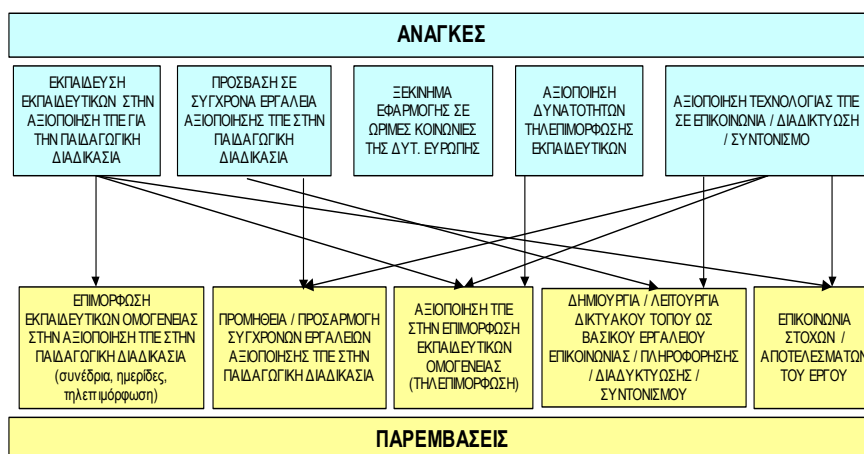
ΑΝΑΓΚΕΣ

ΕΚΠΑΙΔΕΥΣΗ ΕΚΠΑΙΔΕΥΤΙΚΩΝ ΣΤΗΝ ΑΞΙΟΠΟΙΗΣΗ ΤΠΕ ΓΙΑ ΤΗΝ ΠΑΙΔΑΓΩΓΙΚΗ ΔΙΑΔΙΚΑΣΙΑ

ΠΡΟΣΒΑΣΗ ΣΕ ΣΥΓΧΡΟΝΑ ΕΡΓΑΛΕΙΑ ΑΞΙΟΠΟΙΗΣΗΣ ΤΠΕ ΣΤΗΝ ΠΑΙΔΑΓΩΓΙΚΗ ΔΙΑΔΙΚΑΣΙΑ

ΞΕΚΙΝΗΜΑ ΕΦΑΡΜΟΓΗΣ ΣΕ ΩΡΙΜΕΣ ΚΟΙΝΩΝΙΕΣ ΤΗΣ ΔΥΤ. ΕΥΡΩΠΗΣ

ΑΞΙΟΠΟΙΗΣΗ ΔΥΝΑΤΟΤΗΤΩΝ ΤΗΛΕΠΙΜΟΡΦΩΣΗΣ ΕΚΠΑΙΔΕΥΤΙΚΩΝ

ΑΞΙΟΠΟΙΗΣΗ ΤΕΧΝΟΛΟΓΙΑΣ ΤΠΕ ΣΕ ΕΠΙΚΟΙΝΩΝΙΑ / ΔΙΑΔΙΚΤΥΩΣΗ / ΣΥΝΤΟΝΙΣΜΟ

ΕΠΙΜΟΡΦΩΣΗ ΕΚΠΑΙΔΕΥΤΙΚΩΝ ΟΜΟΓΕΝΕΙΑΣ ΣΤΗΝ ΑΞΙΟΠΟΙΗΣΗ ΤΠΕ ΣΤΗΝ ΠΑΙΔΑΓΩΓΙΚΗ ΔΙΑΔΙΚΑΣΙΑ (συνέδρια, ημερίδες, τηλεπιμόρφωση)

ΠΡΟΜΗΘΕΙΑ / ΠΡΟΣΑΡΜΟΓΗ ΣΥΓΧΡΟΝΩΝ ΕΡΓΑΛΕΙΩΝ ΑΞΙΟΠΟΙΗΣΗΣ ΤΠΕ ΣΤΗΝ ΠΑΙΔΑΓΩΓΙΚΗ ΔΙΑΔΙΚΑΣΙΑ

ΑΞΙΟΠΟΙΗΣΗ ΤΠΕ ΣΤΗΝ ΕΠΙΜΟΡΦΩΣΗ ΕΚΠΑΙΔΕΥΤΙΚΩΝ ΟΜΟΓΕΝΕΙΑΣ (ΤΗΛΕΠΙΜΟΡΦΩΣΗ)

ΔΗΜΙΟΥΡΓΙΑ / ΛΕΙΤΟΥΡΓΙΑ ΔΙΚΤΥΑΚΟΥ ΤΟΠΟΥ ΩΣ ΒΑΣΙΚΟΥ ΕΡΓΑΛΕΙΟΥ ΕΠΙΚΟΙΝΩΝΙΑΣ / ΠΛΗΡΟΦΟΡΗΣΗΣ / ΔΙΑΔΥΚΤΥΩΣΗΣ / ΣΥΝΤΟΝΙΣΜΟΥ

ΕΠΙΚΟΙΝΩΝΙΑ ΣΤΟΧΩΝ / ΑΠΟΤΕΛΕΣΜΑΤΩΝ ΤΟΥ ΕΡΓΟΥ

ΠΑΡΕΜΒΑΣΕΙΣ